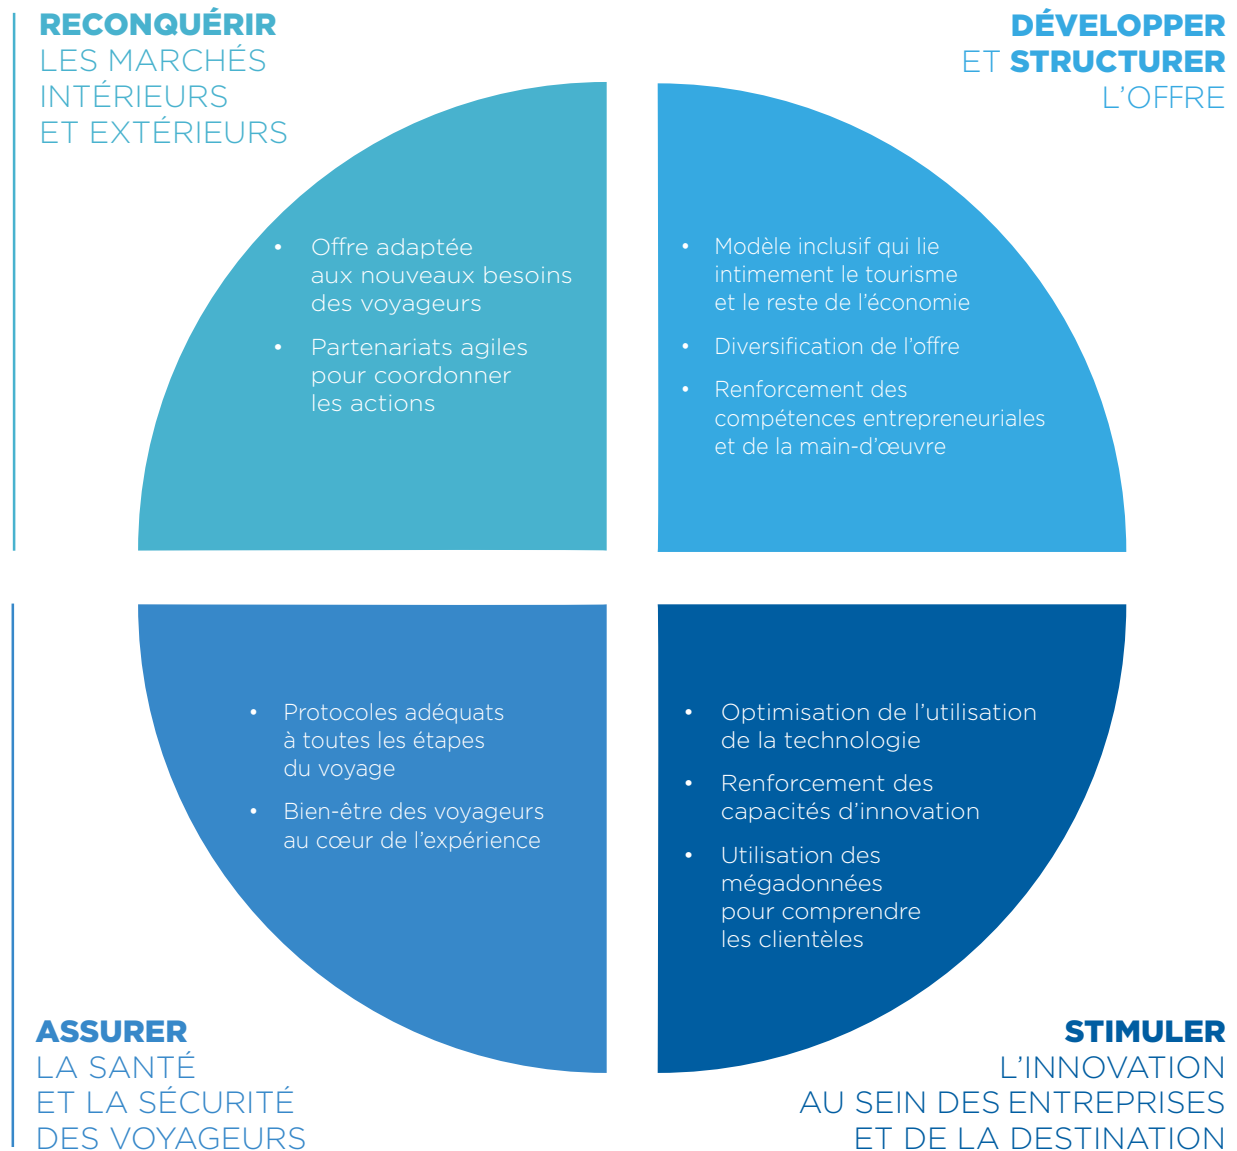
RECONQUÉRIR
LES MARCHÉS
INTÉRIEURS
ET EXTÉRIEURS

DÉVELOPPER
ET STRUCTURER
L'OFFRE

• Offre adaptée aux nouveaux besoins des voyageurs
• Partenariats agiles pour coordonner les actions

• Modèle inclusif qui lie intimement le tourisme et le reste de l'économie
• Diversification de l'offre
• Renforcement des compétences entrepreneuriales et de la main-d'œuvre

• Protocoles adéquats à toutes les étapes du voyage
• Bien-être des voyageurs au cœur de l'expérience

• Optimisation de l'utilisation de la technologie
• Renforcement des capacités d'innovation
• Utilisation des mégadonnées pour comprendre les clientèles

ASSURER
LA SANTÉ
ET LA SÉCURITÉ
DES VOYAGEURS

STIMULER
L'INNOVATION
AU SEIN DES ENTREPRISES
ET DE LA DESTINATION